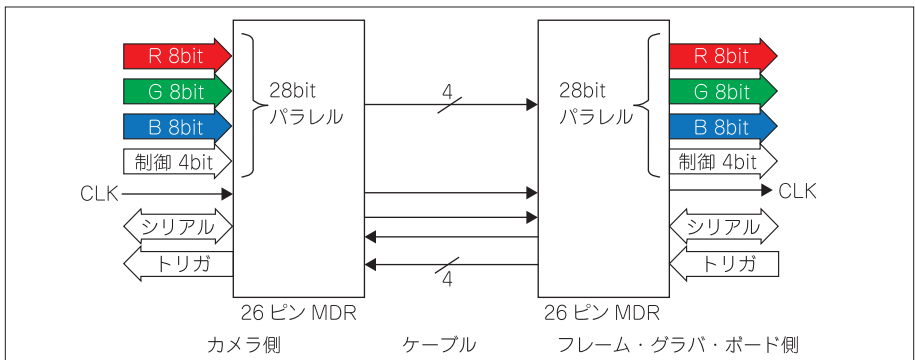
R 8bit
G 8bit
B 8bit
制御 4bit
CLK
シリアル
トリガ

28bit
パラレル

4

4

26 ピン MDR
カメラ側

ケーブル

28bit
パラレル

R 8bit
G 8bit
B 8bit
制御 4bit
CLK
シリアル
トリガ

26 ピン MDR
フレーム・グラバ・ボード側